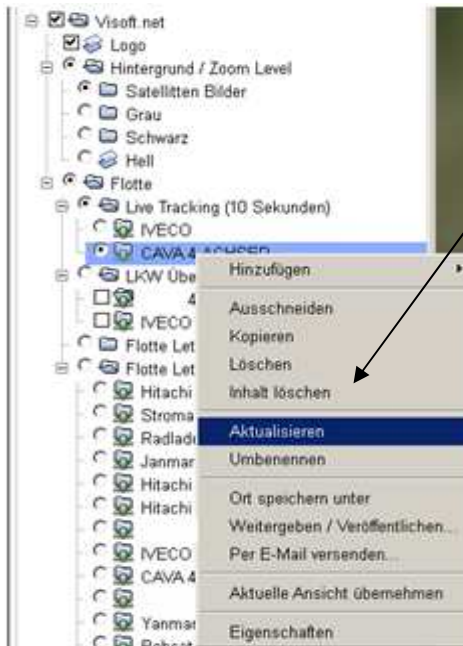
Visoft.net
Logo
Hintergrund / Zoom Level
Satellitten Bilder
Grau
Schwarz
Hell
Flotte
Live Tracking (10 Sekunden)
IVECO
CAVA 4 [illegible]
LKW Übe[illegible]
4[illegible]
IVECO
Flotte Let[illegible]
Flotte Let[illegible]
Hitachi
Stroma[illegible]
Radlad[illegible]
Janmar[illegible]
Hitachi
Hitachi
IVECO
CAVA 4
Yanmar
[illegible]

Hinzufügen
Ausschneiden
Kopieren
Löschen
Inhalt löschen
Aktualisieren
Umbenennen
Ort speichern unter
Weitergeben / Veröffentlichen...
Per E-Mail versenden...
Aktuelle Ansicht übernehmen
Eigenschaften